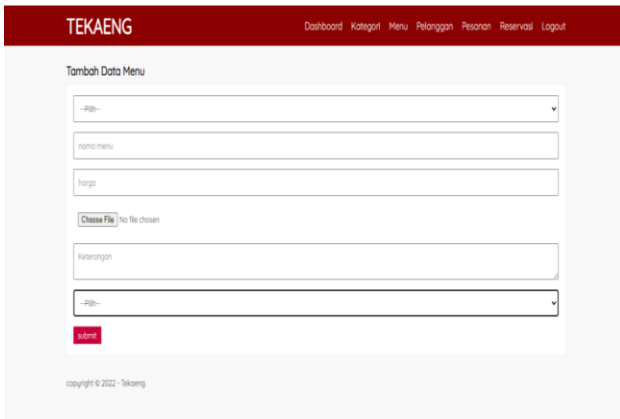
TEKAENG

Dashboard Kategori Menu Pelanggan Pesanan Reservasi Logout

Tambah Data Menu

--Pilih--

nama menu

harga

Choose File No file chosen

Keterangan

--Pilih--

submit

copyright © 2022 - Tekaeng.